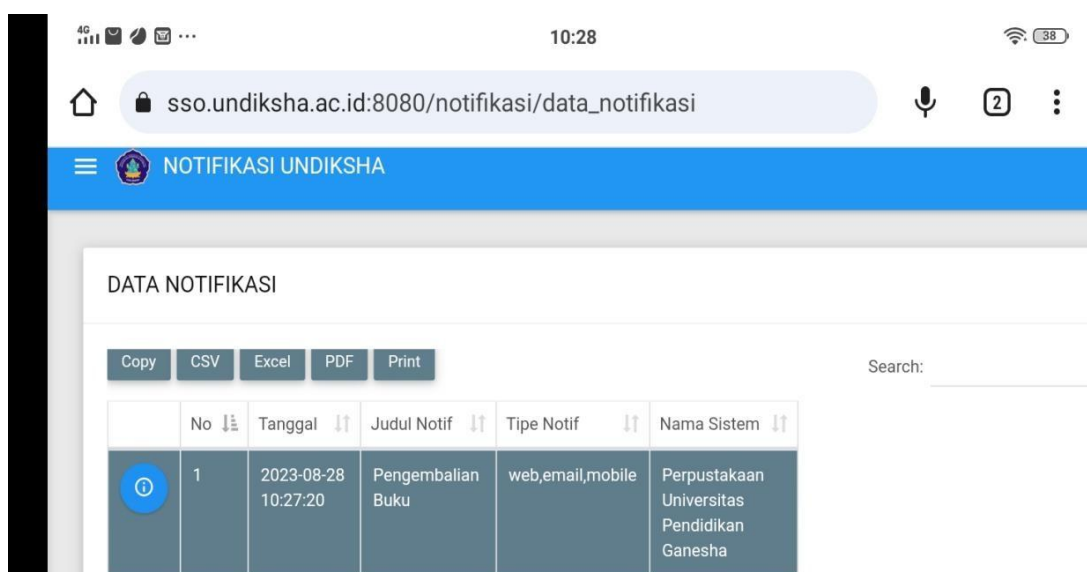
4G ...

10:28

38

sso.undiksha.ac.id:8080/notifikasi/data_notifikasi

2

NOTIFIKASI UNDIKSHA

DATA NOTIFIKASI

Copy CSV Excel PDF Print

Search:

| | No | Tanggal | Judul Notif | Tipe Notif | Nama Sistem |
|---|---|---|---|---|---|
| ⓘ | 1 | 2023-08-28 10:27:20 | Pengembalian Buku | web,email,mobile | Perpustakaan Universitas Pendidikan Ganesha |